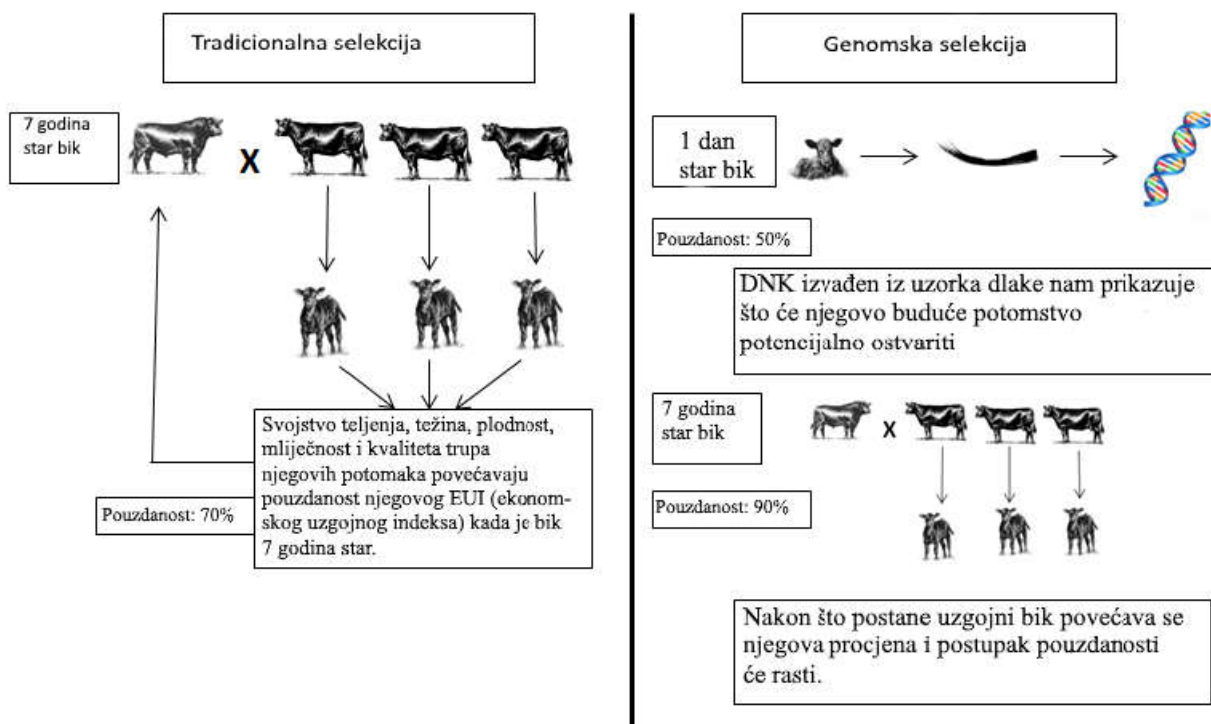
Tradicionalna selekcija

7 godina star bik

X

Svojstvo teljenja, težina, plodnost, mliječnost i kvaliteta trupa njegovih potomaka povećavaju pouzdanost njegovog EUI (ekonomskog uzgojnog indeksa) kada je bik 7 godina star.

Pouzdanost: 70%

Genomska selekcija

1 dan star bik

Pouzdanost: 50%

DNK izvađen iz uzorka dlake nam prikazuje što će njegovo buduće potomstvo potencijalno ostvariti

7 godina star bik

X

Pouzdanost: 90%

Nakon što postane uzgojni bik povećava se njegova procjena i postupak pouzdanosti će rasti.